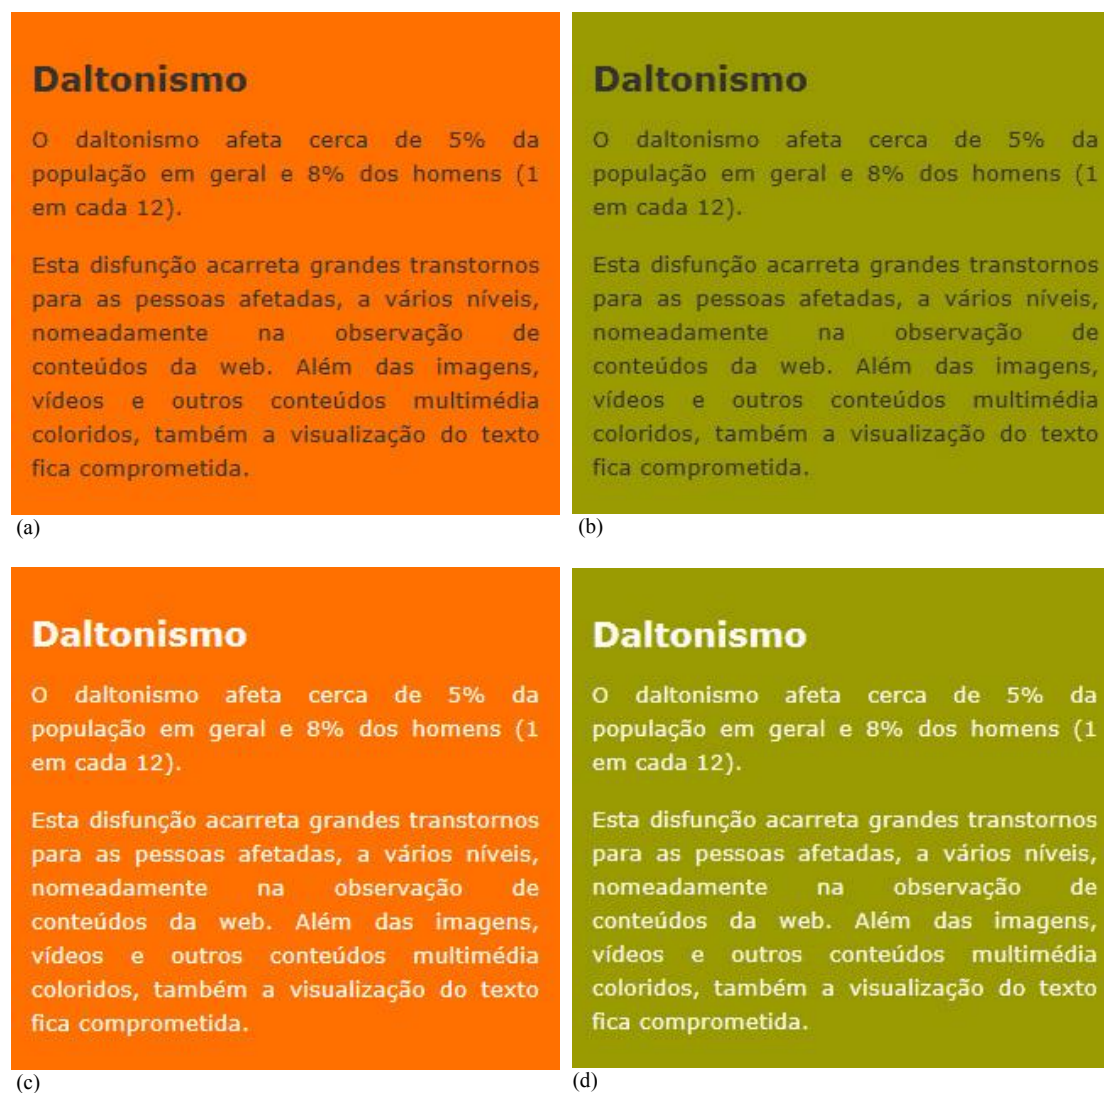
Daltonismo

O daltonismo afeta cerca de 5% da população em geral e 8% dos homens (1 em cada 12).

Esta disfunção acarreta grandes transtornos para as pessoas afetadas, a vários níveis, nomeadamente na observação de conteúdos da web. Além das imagens, vídeos e outros conteúdos multimédia coloridos, também a visualização do texto fica comprometida.

(a)

Daltonismo

O daltonismo afeta cerca de 5% da população em geral e 8% dos homens (1 em cada 12).

Esta disfunção acarreta grandes transtornos para as pessoas afetadas, a vários níveis, nomeadamente na observação de conteúdos da web. Além das imagens, vídeos e outros conteúdos multimédia coloridos, também a visualização do texto fica comprometida.

(b)

Daltonismo

O daltonismo afeta cerca de 5% da população em geral e 8% dos homens (1 em cada 12).

Esta disfunção acarreta grandes transtornos para as pessoas afetadas, a vários níveis, nomeadamente na observação de conteúdos da web. Além das imagens, vídeos e outros conteúdos multimédia coloridos, também a visualização do texto fica comprometida.

(c)

Daltonismo

O daltonismo afeta cerca de 5% da população em geral e 8% dos homens (1 em cada 12).

Esta disfunção acarreta grandes transtornos para as pessoas afetadas, a vários níveis, nomeadamente na observação de conteúdos da web. Além das imagens, vídeos e outros conteúdos multimédia coloridos, também a visualização do texto fica comprometida.

(d)